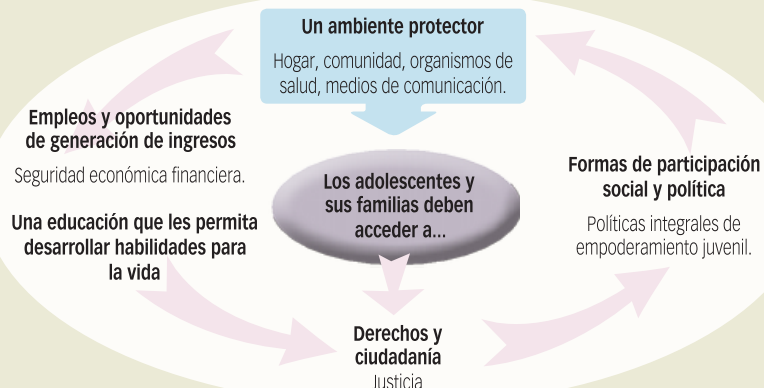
Un ambiente protector

Hogar, comunidad, organismos de salud, medios de comunicación.

Empleos y oportunidades de generación de ingresos

Seguridad económica financiera.

Una educación que les permita desarrollar habilidades para la vida

Los adolescentes y sus familias deben acceder a...

Formas de participación social y política

Políticas integrales de empoderamiento juvenil.

Derechos y ciudadanía

Justicia